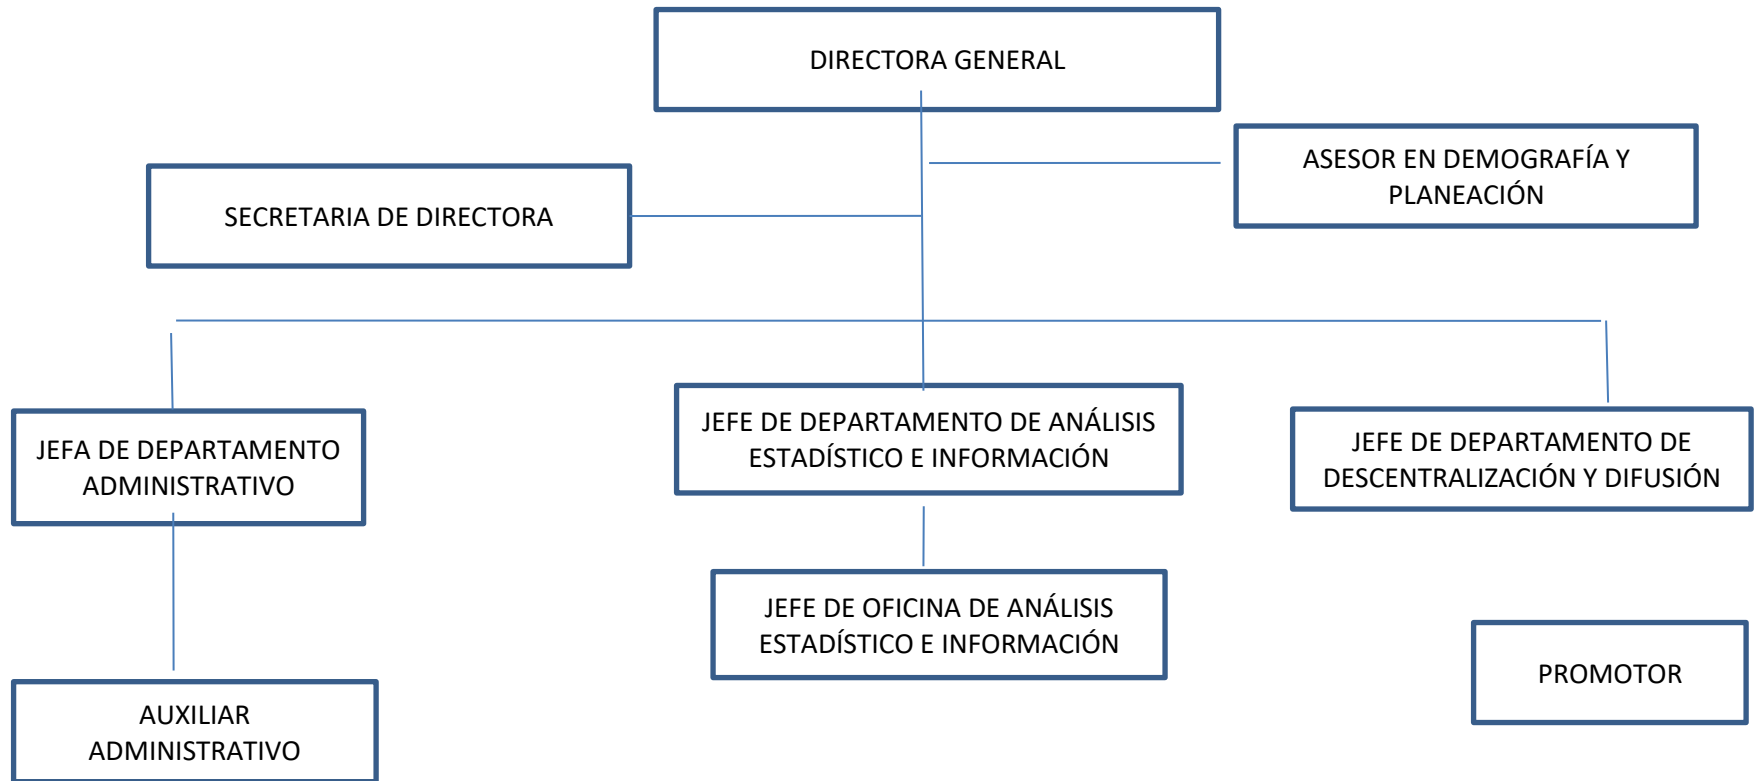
DIRECTORA GENERAL

ASESOR EN DEMOGRAFÍA Y PLANEACIÓN

SECRETARIA DE DIRECTORA

JEFA DE DEPARTAMENTO ADMINISTRATIVO

JEFE DE DEPARTAMENTO DE ANÁLISIS ESTADÍSTICO E INFORMACIÓN

JEFE DE DEPARTAMENTO DE DESCENTRALIZACIÓN Y DIFUSIÓN

JEFE DE OFICINA DE ANÁLISIS ESTADÍSTICO E INFORMACIÓN

PROMOTOR

AUXILIAR ADMINISTRATIVO